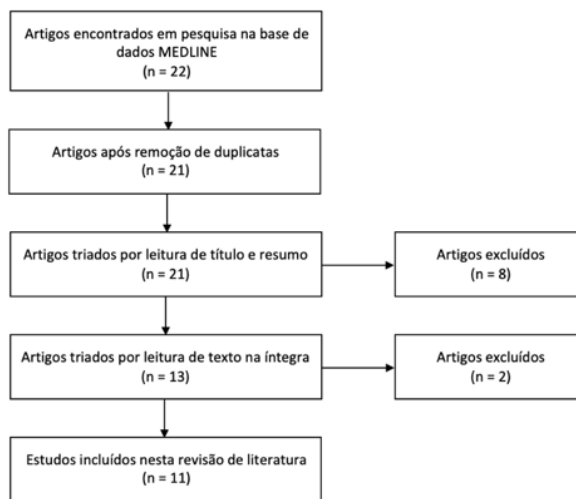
Artigos encontrados em pesquisa na base de dados MEDLINE
(n = 22)

Artigos após remoção de duplicatas
(n = 21)

Artigos triados por leitura de título e resumo
(n = 21)

Artigos excluídos
(n = 8)

Artigos triados por leitura de texto na íntegra
(n = 13)

Artigos excluídos
(n = 2)

Estudos incluídos nesta revisão de literatura
(n = 11)